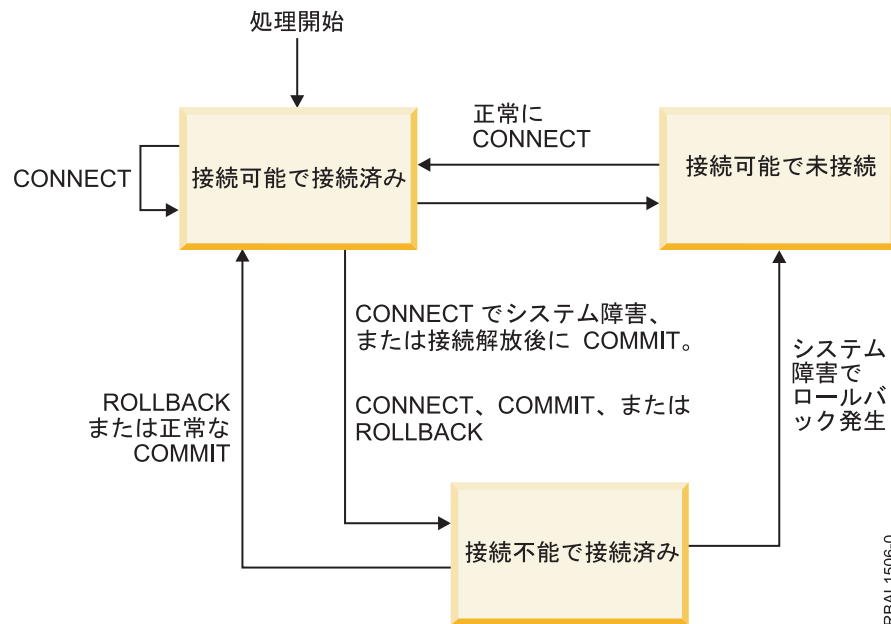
処理開始

CONNECT

接続可能で接続済み

正常に
CONNECT

接続可能で未接続

CONNECT でシステム障害、
または接続解放後に COMMIT。

CONNECT、COMMIT、または
ROLLBACK

ROLLBACK
または正常な
COMMIT

システム
障害で
ロールバ
ック発生

接続不能で接続済み

RBAL1506-0